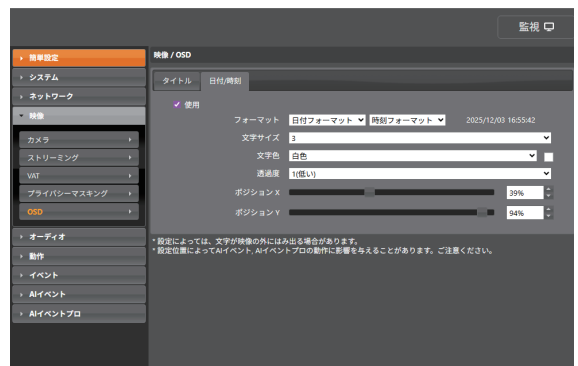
監視

簡単設定
システム
ネットワーク
映像
カメラ
ストリーミング
VAT
プライバシーマスキング
OSD
オーディオ
動作
イベント
AIイベント
AIイベントプロ

映像 / OSD

タイトル
日付/時刻

使用

フォーマット 日付フォーマット 時刻フォーマット 2025/12/03 16:55:42
文字サイズ 3
文字色 白色
透過度 1(低い)
ポジションX 39%
ポジションY 94%

* 設定によっては、文字が映像の外にはみ出る場合があります。
* 設定位置によってはAIイベント、AIイベントプロの動作に影響を与えることがあります。ご注意ください。